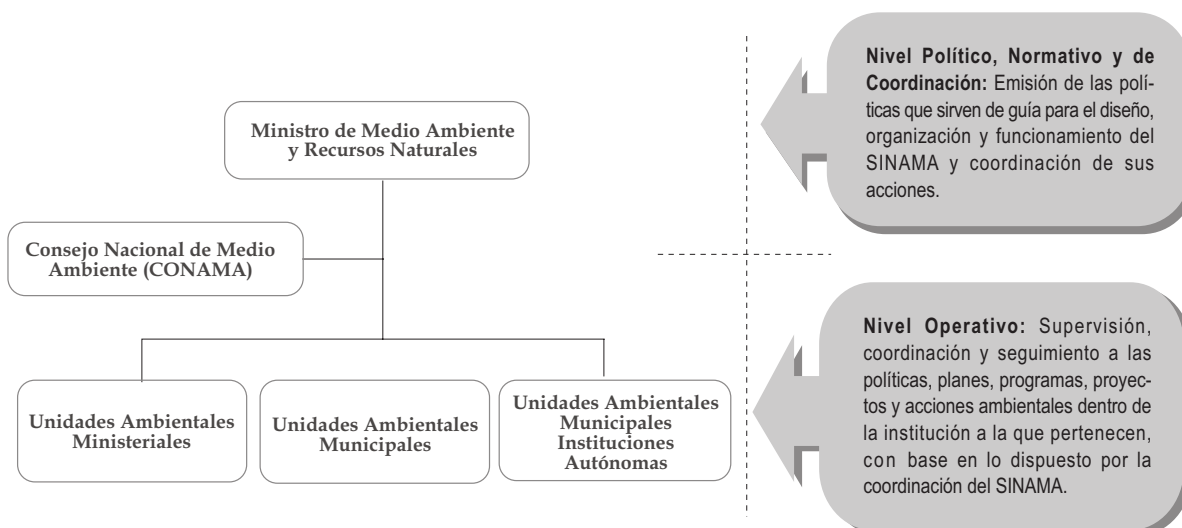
Ministro de Medio Ambiente y Recursos Naturales

Consejo Nacional de Medio Ambiente (CONAMA)

Unidades Ambientales Ministeriales

Unidades Ambientales Municipales

Unidades Ambientales Municipales Instituciones Autónomas

Nivel Político, Normativo y de Coordinación: Emisión de las políticas que sirven de guía para el diseño, organización y funcionamiento del SINAMA y coordinación de sus acciones.

Nivel Operativo: Supervisión, coordinación y seguimiento a las políticas, planes, programas, proyectos y acciones ambientales dentro de la institución a la que pertenecen, con base en lo dispuesto por la coordinación del SINAMA.